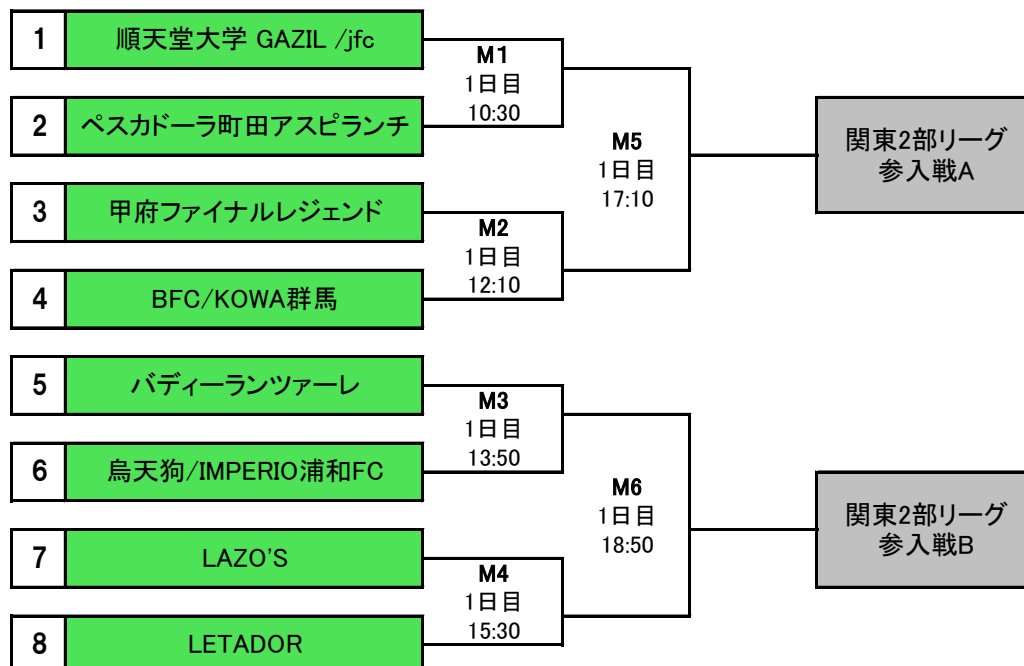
1 順天堂大学 GAZIL /jfc

M1
1日目
10:30

2 ペスカドーラ町田アスピランチ

M5
1日目
17:10

関東2部リーグ参入戦A

3 甲府ファイナルレジェンド

M2
1日目
12:10

4 BFC/KOWA群馬

5 バディーランツァーレ

M3
1日目
13:50

6 烏天狗/IMPERIO浦和FC

M6
1日目
18:50

関東2部リーグ参入戦B

7 LAZO'S

M4
1日目
15:30

8 LETADOR